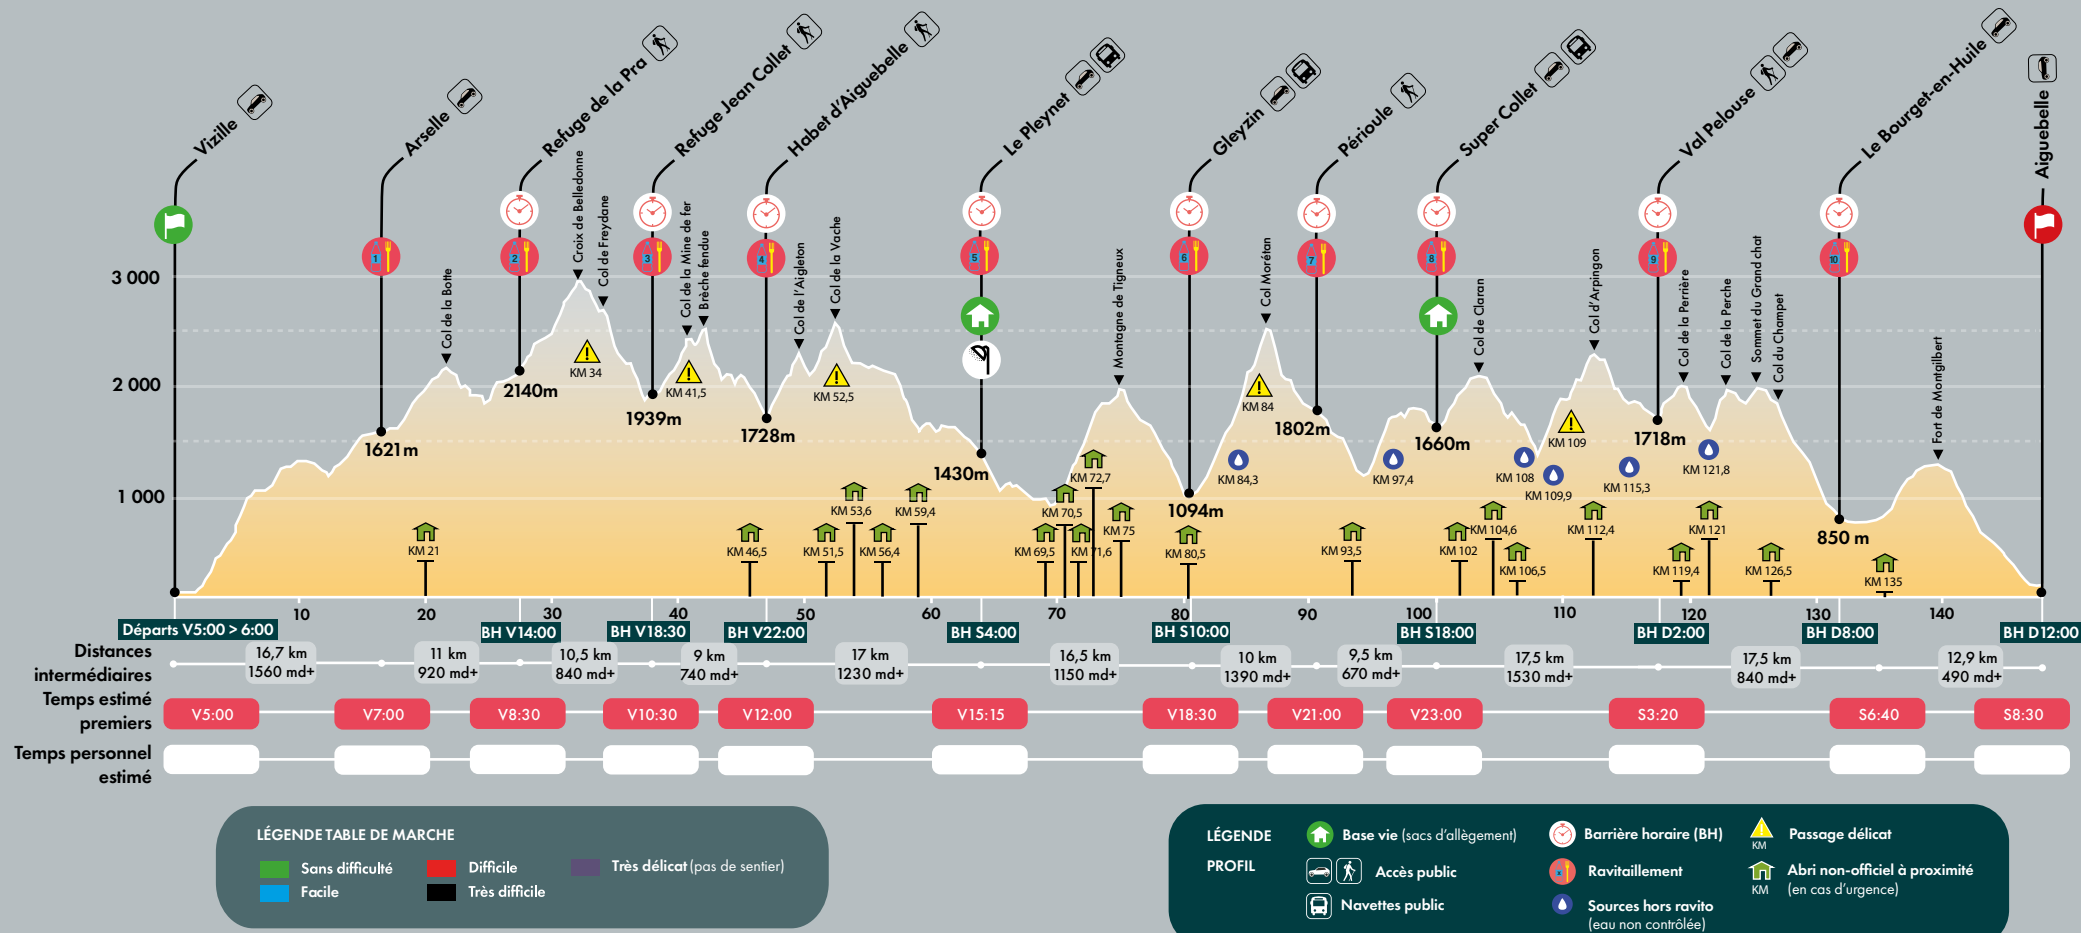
Vizille
Arselle
Refuge de la Pra
Refuge Jean Collet
Habert d'Aiguebelle
Le Pleynet
Gleyzin
Périoule
Super Collet
Val Pelouse
Le Bourget-en-Huile
Aiguebelle

3 000
2 000
1 000

1 2 3 4 5 6 7 8 9 10

Col de la Botte
Croix de Belledonne
Col de Freydane
Col de la Mine de fer
Brèche fendue
Col de l'Aigleton
Col de la Vache
Montagne de Tigneux
Col Morétan
Col de Claran
Col d'Arpingon
Col de la Perrière
Col de la Perche
Sommet du Grand chat
Col du Champet
Fort de Montgilbert

1621m
2140m
1939m
1728m
1430m
1094m
1802m
1660m
1718m
850 m

KM 34
KM 41,5
KM 52,5
KM 84
KM 109
KM 21
KM 46,5
KM 51,5
KM 53,6
KM 56,4
KM 59,4
KM 69,5
KM 70,5
KM 71,6
KM 72,7
KM 75
KM 80,5
KM 84,3
KM 93,5
KM 97,4
KM 102
KM 104,6
KM 106,5
KM 108
KM 109,9
KM 112,4
KM 115,3
KM 119,4
KM 121
KM 121,8
KM 126,5
KM 135

10 20 30 40 50 60 70 80 90 100 110 120 130 140

Départs V5:00 > 6:00
BH V14:00
BH V18:30
BH V22:00
BH S4:00
BH S10:00
BH S18:00
BH D2:00
BH D8:00
BH D12:00

Distances intermédiaires
16,7 km 1560 md+
11 km 920 md+
10,5 km 840 md+
9 km 740 md+
17 km 1230 md+
16,5 km 1150 md+
10 km 1390 md+
9,5 km 670 md+
17,5 km 1530 md+
17,5 km 840 md+
12,9 km 490 md+

Temps estimé premiers
V5:00
V7:00
V8:30
V10:30
V12:00
V15:15
V18:30
V21:00
V23:00
S3:20
S6:40
S8:30

Temps personnel estimé

LÉGENDE TABLE DE MARCHE
Sans difficulté
Facile
Difficile
Très difficile
Très délicat (pas de sentier)

LÉGENDE PROFIL
Base vie (sacs d'allègement)
Accès public
Navettes public
Barrière horaire (BH)
Ravitaillement
Sources hors ravito (eau non contrôlée)
KM Passage délicat
KM Abri non-officiel à proximité (en cas d'urgence)